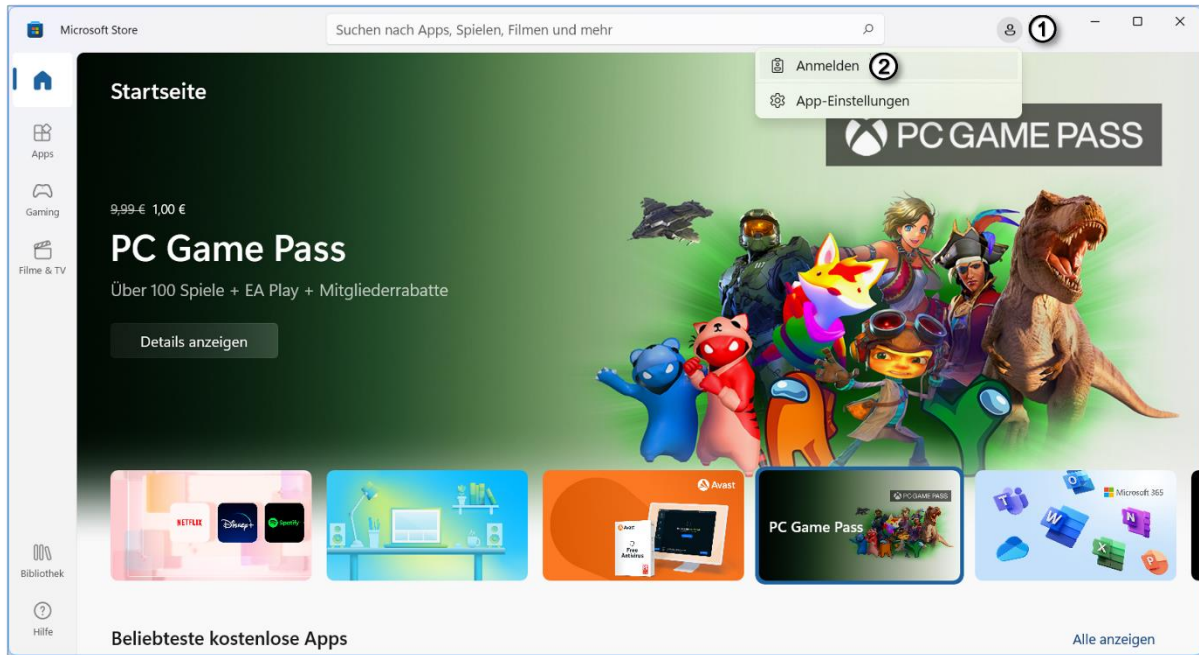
Microsoft Store

Suchen nach Apps, Spielen, Filmen und mehr

1

Anmelden 2

App-Einstellungen

Apps

Gaming

Filme & TV

Bibliothek

Hilfe

Startseite

PC GAME PASS

~~9,99 €~~ 1,00 €

PC Game Pass

Über 100 Spiele + EA Play + Mitgliederrabatte

Details anzeigen

NETFLIX

Disney+

Spotify

Avast

Free Antivirus

PC GAME PASS

PC Game Pass

Microsoft 365

Beliebteste kostenlose Apps

Alle anzeigen